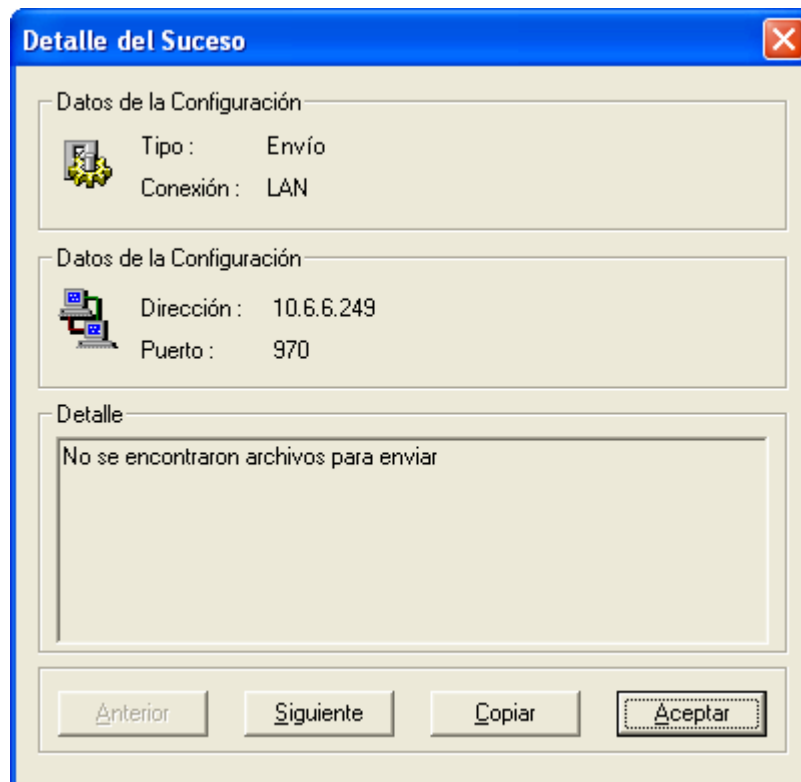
Detalle del Suceso

Datos de la Configuración

Tipo : Envío

Conexión : LAN

Datos de la Configuración

Dirección : 10.6.6.249

Puerto : 970

Detalle

No se encontraron archivos para enviar

Anterior

Siguiente

Copiar

Aceptar